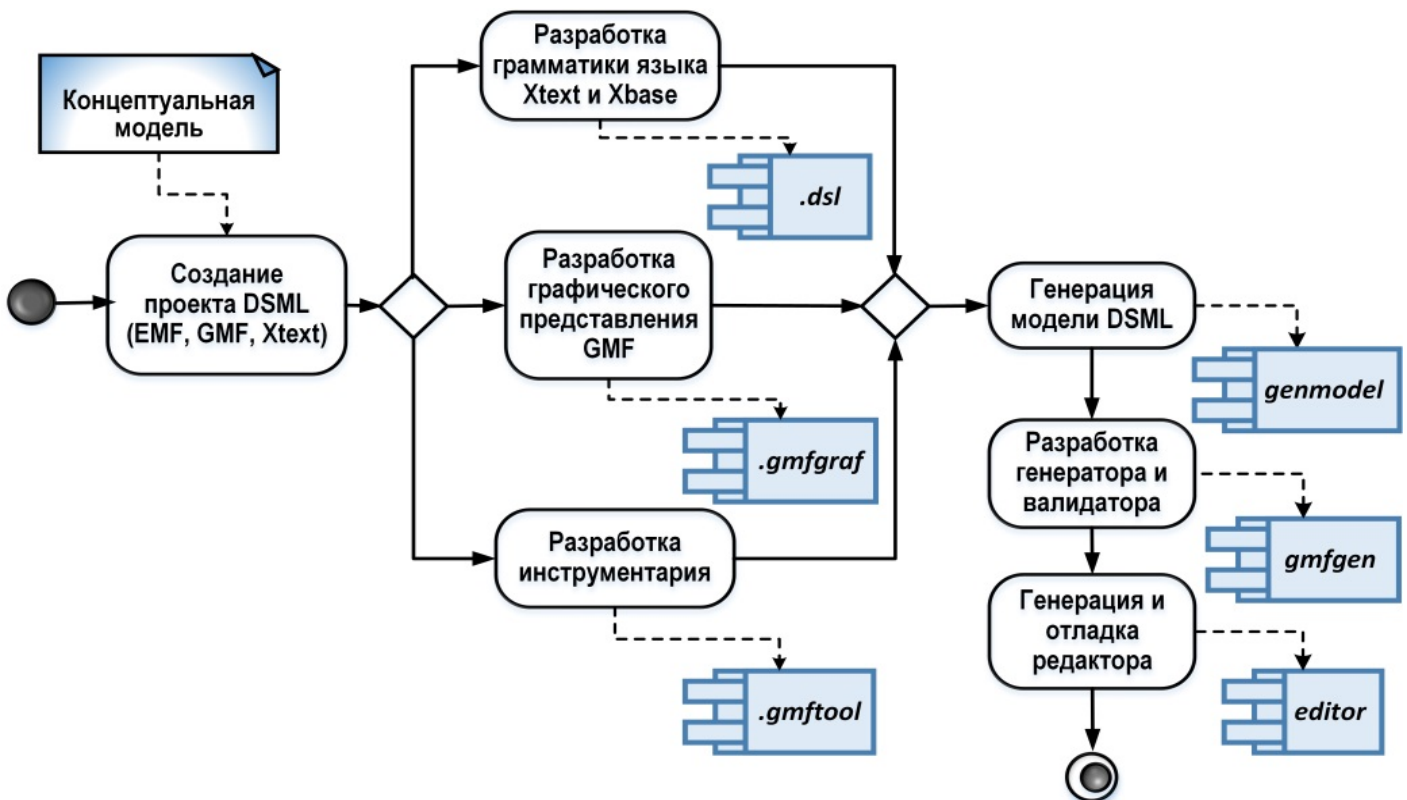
Концептуальная модель

Создание проекта DSML (EMF, GMF, Xtext)

Разработка грамматики языка Xtext и Xbase

.dsl

Разработка графического представления GMF

.gmfgraf

Разработка инструментария

.gmftool

Генерация модели DSML

genmodel

Разработка генератора и валидатора

gmfgen

Генерация и отладка редактора

editor